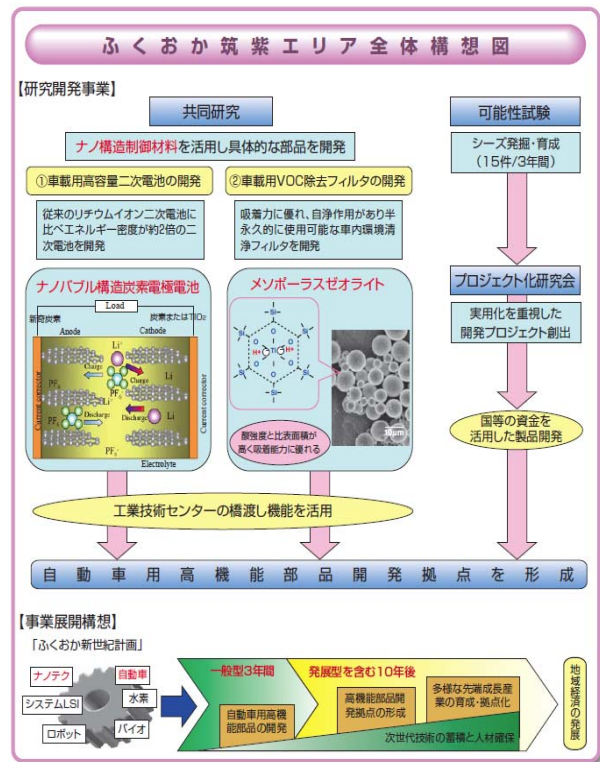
ふくおか筑紫エリア全体構想図

【研究開発事業】

共同研究

ナノ構造制御材料を活用し具体的な部品を開発

①車載用高容量二次電池の開発

従来のリチウムイオン二次電池に比べエネルギー密度が約2倍の二次電池を開発

ナノバブル構造炭素電極電池

Load

新炭素 Anode

炭素または$TiO_2$ Cathode

$Li^+$

Charge

$PF_6^-$

Discharge

Li

Current collector

Electrolyte

②車載用VOC除去フィルタの開発

吸着力に優れ、自浄作用があり半永久的に使用可能な車内環境清浄フィルタを開発

メソポーラスゼオライト

Si

Ti

10μm

酸強度と比表面積が高く吸着能力に優れる

可能性試験

シーズ発掘・育成（15件/3年間）

プロジェクト化研究会

実用化を重視した開発プロジェクト創出

国等の資金を活用した製品開発

工業技術センターの橋渡し機能を活用

自動車用高機能部品開発拠点を形成

【事業展開構想】

「ふくおか新世紀計画」

ナノテク

自動車

システムLSI

水素

ロボット

バイオ

一般型3年間

自動車用高機能部品の開発

発展型を含む10年後

高機能部品開発拠点の形成

多様な先端成長産業の育成・拠点化

次世代技術の蓄積と人材確保

地域経済の発展